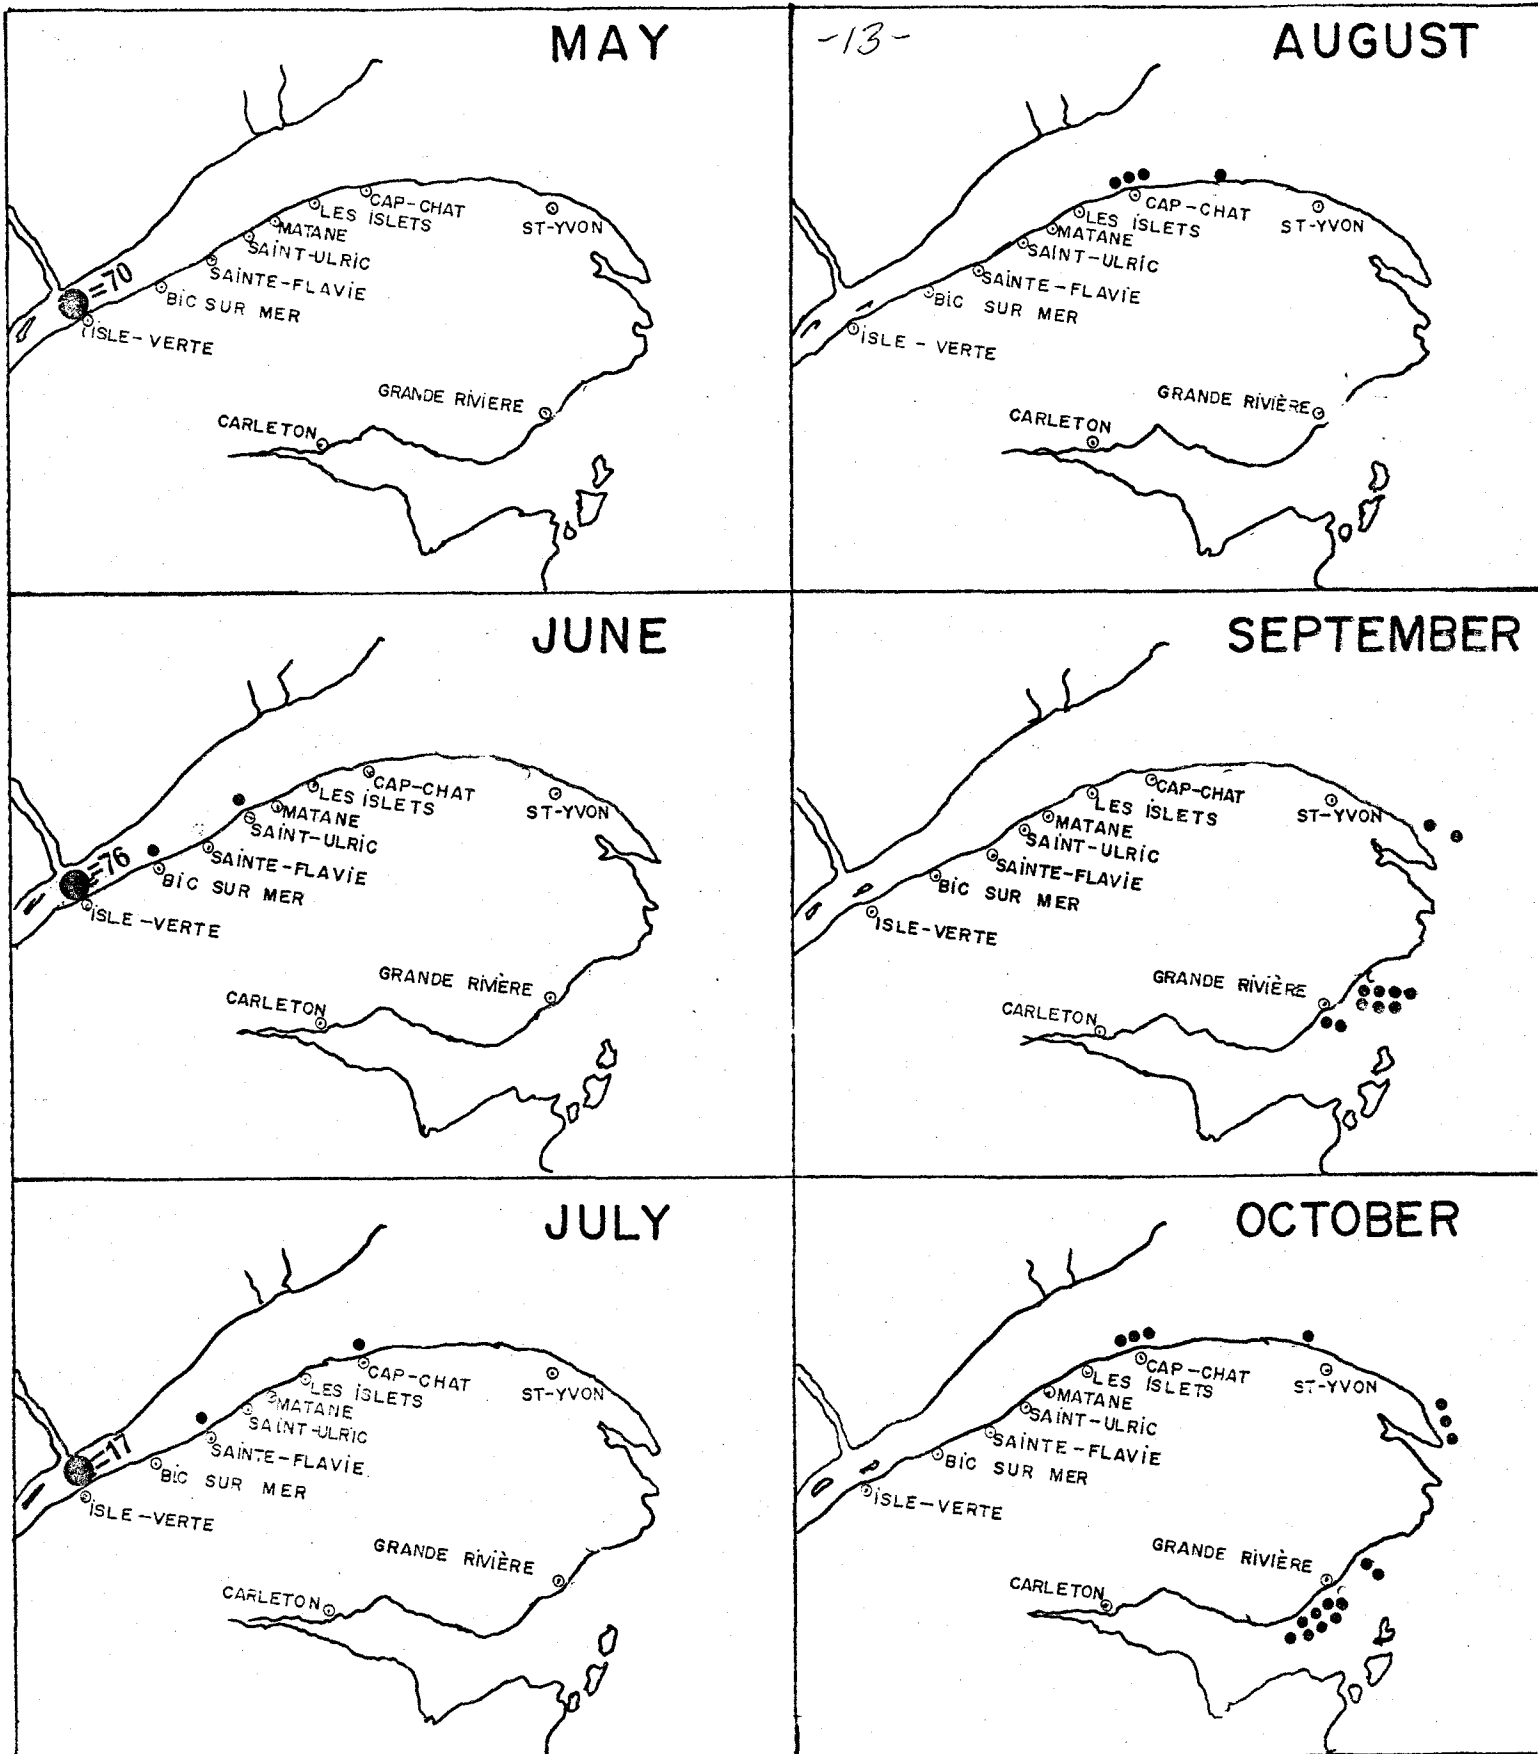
MAY

=70
CAP-CHAT
LES ISLETS
MATANE
SAINT-ULRIC
SAINTE-FLAVIE
BIC SUR MER
ISLE-VERTE
ST-YVON
GRANDE RIVIERE
CARLETON

-13-

AUGUST

CAP-CHAT
LES ISLETS
MATANE
SAINT-ULRIC
SAINTE-FLAVIE
BIC SUR MER
ISLE - VERTE
ST-YVON
GRANDE RIVIÈRE
CARLETON

JUNE

=76
CAP-CHAT
LES ISLETS
MATANE
SAINT-ULRIC
SAINTE-FLAVIE
BIC SUR MER
ISLE -VERTE
ST-YVON
GRANDE RIVIERE
CARLETON

SEPTEMBER

CAP-CHAT
LES ISLETS
MATANE
SAINT-ULRIC
SAINTE-FLAVIE
BIC SUR MER
ISLE-VERTE
ST-YVON
GRANDE RIVIERE
CARLETON

JULY

=17
CAP-CHAT
LES ISLETS
MATANE
SAINT-ULRIC
SAINTE-FLAVIE
BIC SUR MER
ISLE -VERTE
ST-YVON
GRANDE RIVIÈRE
CARLETON

OCTOBER

CAP-CHAT
LES ISLETS
MATANE
SAINT-ULRIC
SAINTE-FLAVIE
BIC SUR MER
ISLE-VERTE
ST-YVON
GRANDE RIVIÈRE
CARLETON